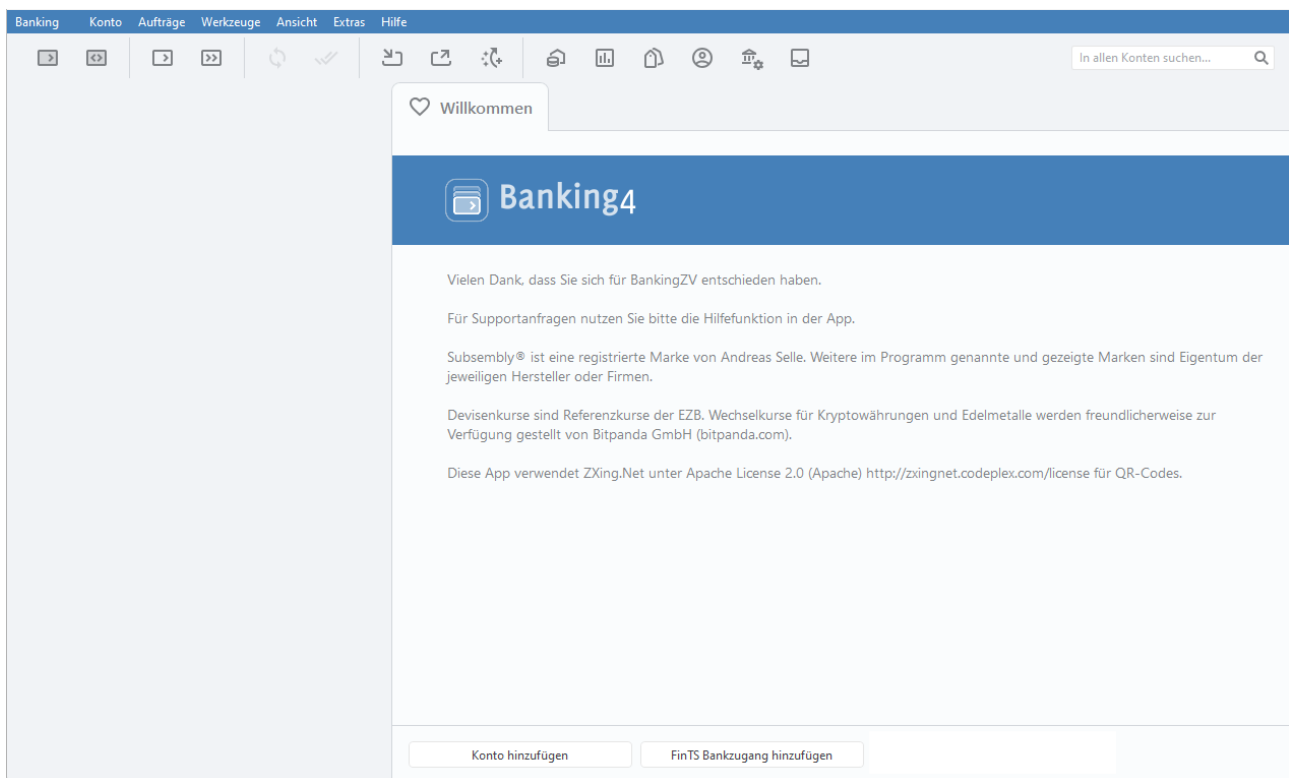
Banking Konto Aufträge Werkzeuge Ansicht Extras Hilfe

In allen Konten suchen...

Willkommen

Banking4

Vielen Dank, dass Sie sich für BankingZV entschieden haben.

Für Supportanfragen nutzen Sie bitte die Hilfefunktion in der App.

Subsembly® ist eine registrierte Marke von Andreas Selle. Weitere im Programm genannte und gezeigte Marken sind Eigentum der jeweiligen Hersteller oder Firmen.

Devisenkurse sind Referenzkurse der EZB. Wechselkurse für Kryptowährungen und Edelmetalle werden freundlicherweise zur Verfügung gestellt von Bitpanda GmbH (bitpanda.com).

Diese App verwendet ZXing.Net unter Apache License 2.0 (Apache) http://zxingnet.codeplex.com/license für QR-Codes.

Konto hinzufügen

FinTS Bankzugang hinzufügen